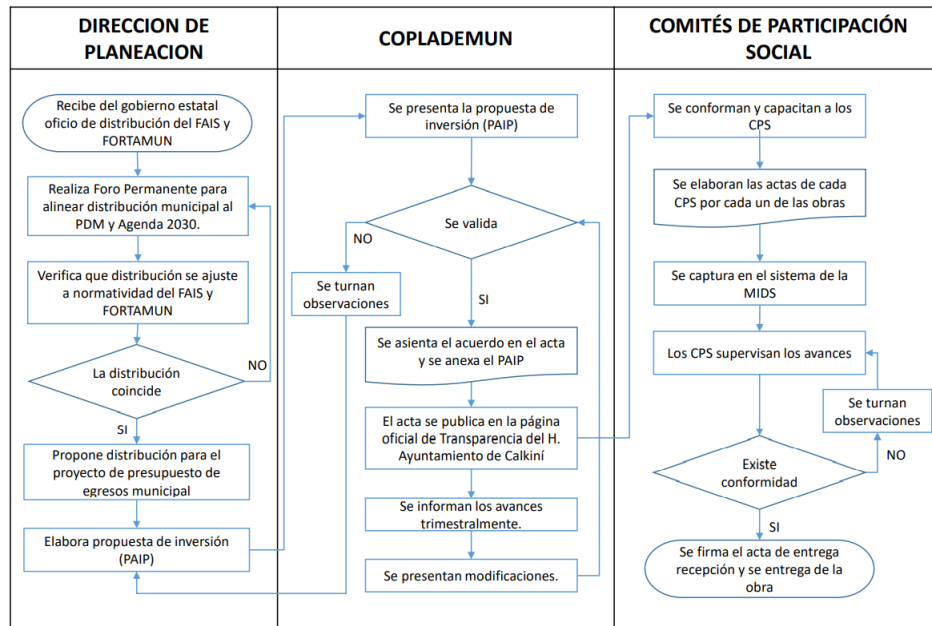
DIRECCION DE PLANEACION

COPLADEMUN

COMITÉS DE PARTICIPACIÓN SOCIAL

Recibe del gobierno estatal oficio de distribución del FAIS y FORTAMUN

Realiza Foro Permanente para alinear distribución municipal al PDM y Agenda 2030.

Verifica que distribución se ajuste a normatividad del FAIS y FORTAMUN

La distribución coincide

NO

SI

Propone distribución para el proyecto de presupuesto de egresos municipal

Elabora propuesta de inversión (PAIP)

Se presenta la propuesta de inversión (PAIP)

Se valida

NO

Se turnan observaciones

SI

Se asienta el acuerdo en el acta y se anexa el PAIP

El acta se publica en la página oficial de Transparencia del H. Ayuntamiento de Calkiní

Se informan los avances trimestralmente.

Se presentan modificaciones.

Se conforman y capacitan a los CPS

Se elaboran las actas de cada CPS por cada un de las obras

Se captura en el sistema de la MIDS

Los CPS supervisan los avances

Se turnan observaciones

Existe conformidad

NO

SI

Se firma el acta de entrega recepción y se entrega de la obra